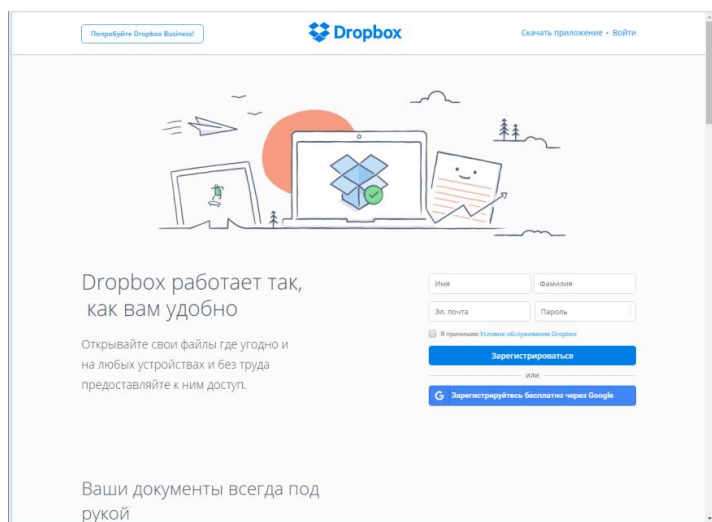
Попробуйте Dropbox Business!

Dropbox

Скачать приложение • Войти

Dropbox работает так, как вам удобно

Открывайте свои файлы где угодно и на любых устройствах и без труда предоставляйте к ним доступ.

Имя

Фамилия

Эл. почта

Пароль

Я принимаю Условия обслуживания Dropbox

Зарегистрироваться

или

G Зарегистрируйтесь бесплатно через Google

Ваши документы всегда под рукой